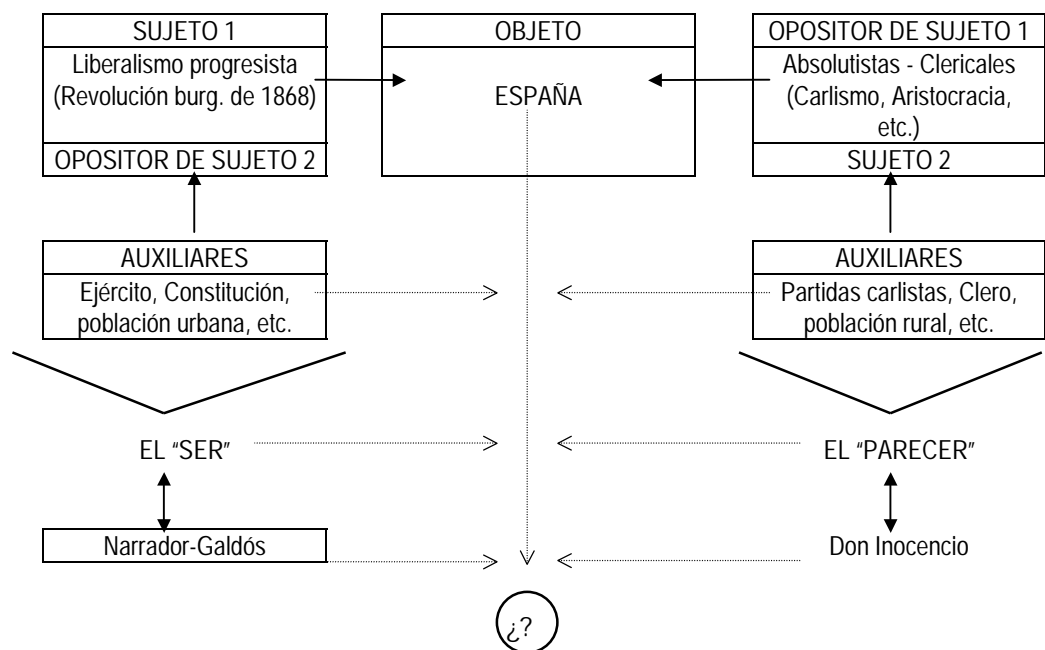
SUJETO 1
Liberalismo progresista (Revolución burg. de 1868)
OPOSITOR DE SUJETO 2

OBJETO
ESPAÑA

OPOSITOR DE SUJETO 1
Absolutistas - Clericales (Carlismo, Aristocracia, etc.)
SUJETO 2

AUXILIARES
Ejército, Constitución, población urbana, etc.

AUXILIARES
Partidas carlistas, Clero, población rural, etc.

EL "SER"

EL "PARECER"

Narrador-Galdós

Don Inocencio

¿?